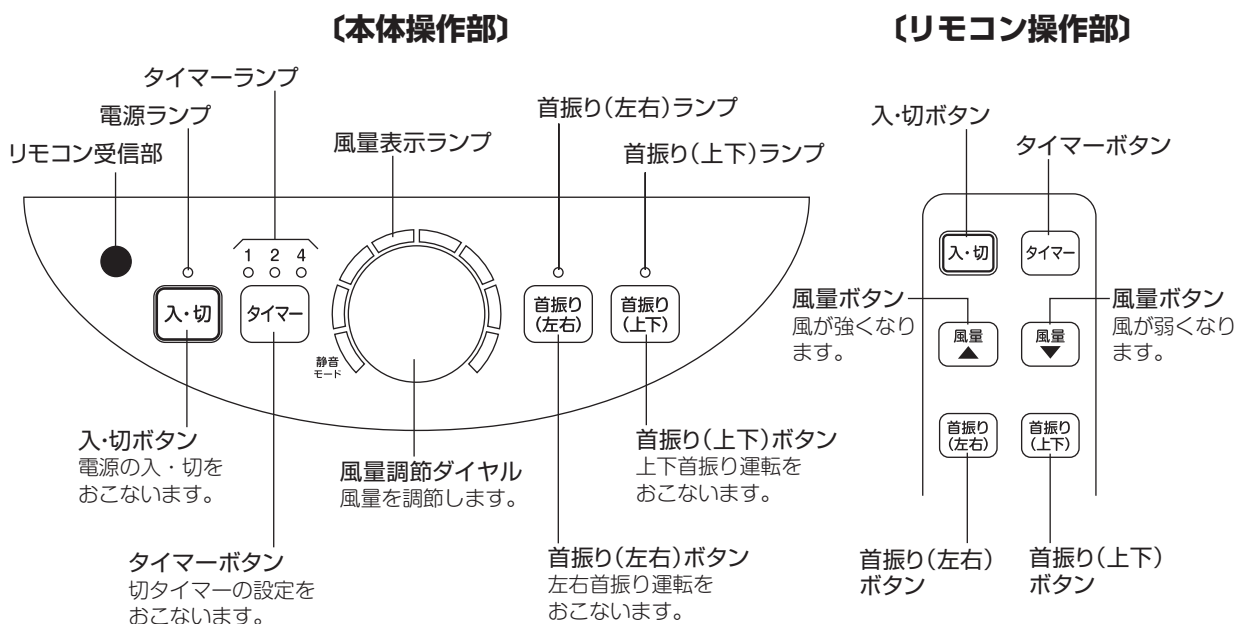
〔本体操作部〕

タイマーランプ

電源ランプ

リモコン受信部

風量表示ランプ

首振り(左右)ランプ

首振り(上下)ランプ

1 2 4

入・切

タイマー

静音モード

首振り(左右)

首振り(上下)

入・切ボタン
電源の入・切をおこないます。

風量調節ダイヤル
風量を調節します。

首振り(上下)ボタン
上下首振り運転をおこないます。

タイマーボタン
切タイマーの設定をおこないます。

首振り(左右)ボタン
左右首振り運転をおこないます。

〔リモコン操作部〕

入・切ボタン

タイマーボタン

入・切

タイマー

風量ボタン
風が強くなります。

風量ボタン
風が弱くなります。

風量 ▲

風量 ▼

首振り(左右)

首振り(上下)

首振り(左右)ボタン

首振り(上下)ボタン